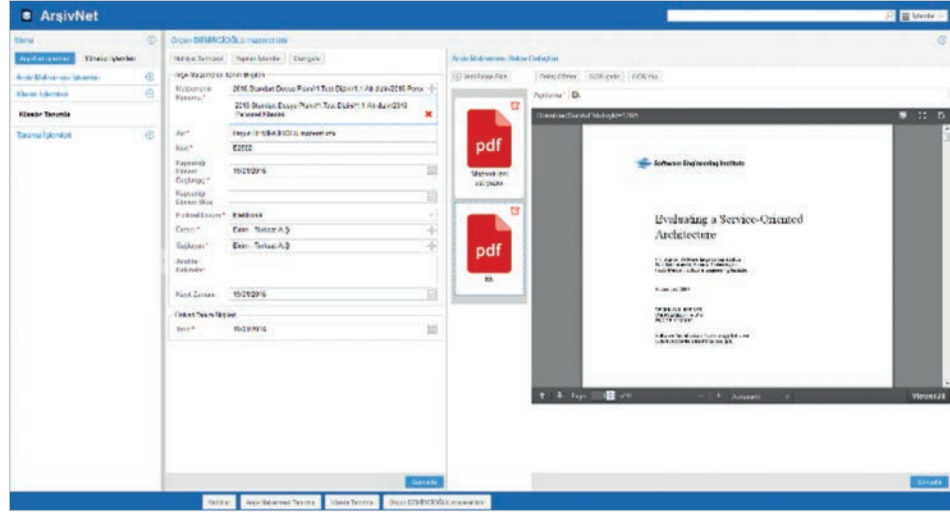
ArşivNet

İşlemler

Menü

Arşivleme İşlemleri | Yönetim İşlemleri

Arşiv Malzemesi İşlemleri

Klasör İşlemleri

Klasör Tanımla

Tanıma İşlemleri

Ozan DEMİRCİOĞLU maaşseti.doc

Malzeme Tanımlama | Yapılan İşlemler | Değişiklikler

Arşiv Malzemesi Tanım Bilgileri

Malzemenin Konusu *

2016 Standart Dosya Planı / 1 Test Dijital / 1 Alt düzey 2016 Personel

2016 Standart Dosya Planı / 1 Test Dijital / 1 Alt düzey 2016 Personel Klasörü

Adı *

Ozan DEMİRCİOĞLU maaşseti.doc

Kodu *

E2002

Kapsadığı Dönem Başlangıç *

15/01/2016

Kapsadığı Dönem Bitiş

Fiziksel Durum *

Elektronik

Üreten *

Ekim - Terkan A.Ş

Sağlayan *

Ekim - Terkan A.Ş

Anahtar Kelimeler

Kayıt Zamanı

15/01/2016

Dokuz Tesisi Bilgileri

Tarih *

15/01/2016

Kaydet

Arşiv Malzemesi Belge Detayları

Belge Ekle

Belge Ekle | OCR Başlat | OCR Yöntemi

Açıklama

pdf

Maaşseti.doc

pdf

Software Engineering Institute

Evaluating a Service-Oriented Architecture

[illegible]

Viewer.js

Kaydet

Yönetim | Arşiv Malzemesi Tanımla | Klasör Tanımla | Ozan DEMİRCİOĞLU maaşseti.doc